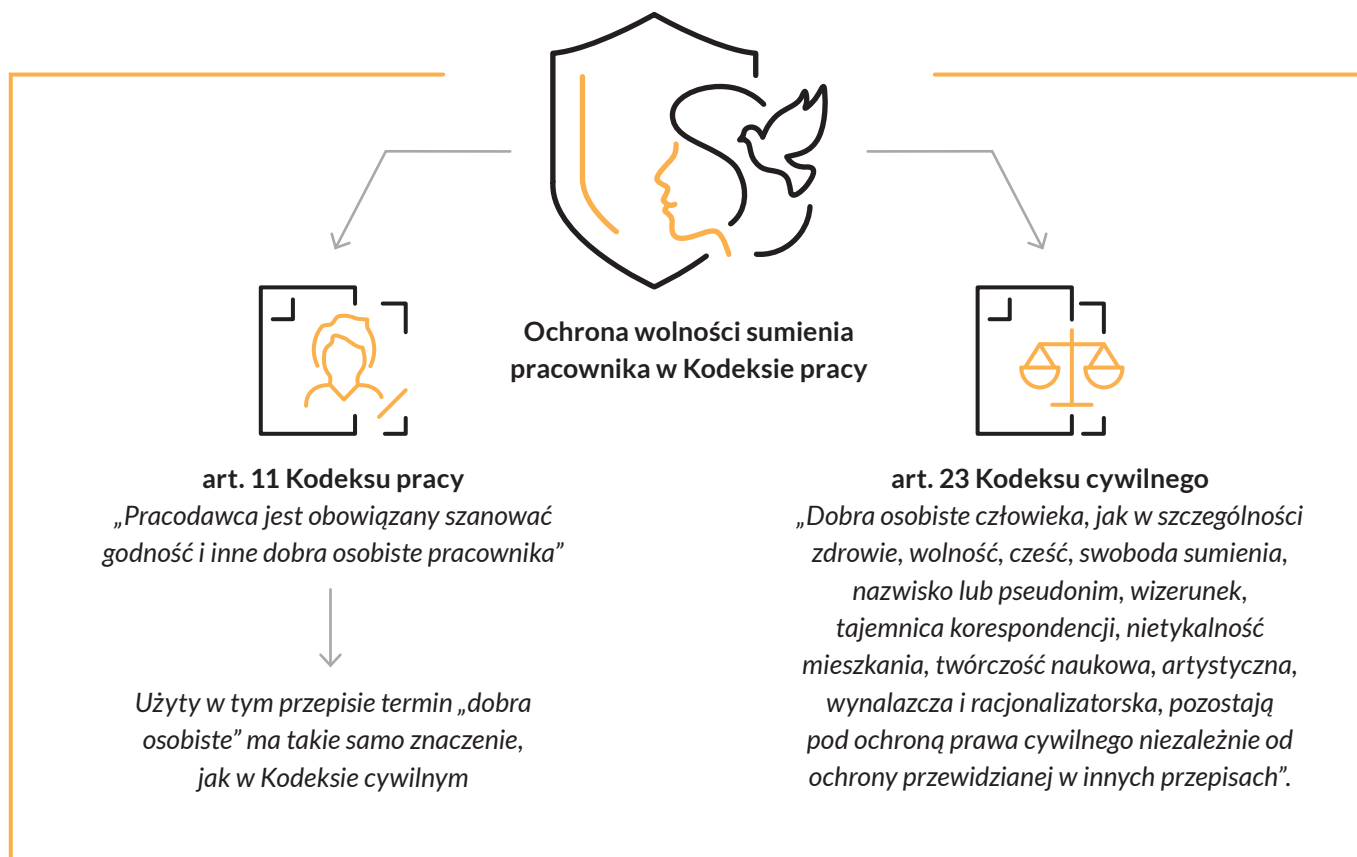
Ochrona wolności sumienia pracownika w Kodeksie pracy

art. 11 Kodeksu pracy
„Pracodawca jest obowiązany szanować godność i inne dobra osobiste pracownika”

Użyty w tym przepisie termin „dobra osobiste” ma takie samo znaczenie, jak w Kodeksie cywilnym

art. 23 Kodeksu cywilnego
„Dobra osobiste człowieka, jak w szczególności zdrowie, wolność, cześć, swoboda sumienia, nazwisko lub pseudonim, wizerunek, tajemnica korespondencji, nietykalność mieszkania, twórczość naukowa, artystyczna, wynalazcza i racjonalizatorska, pozostają pod ochroną prawa cywilnego niezależnie od ochrony przewidzianej w innych przepisach”.